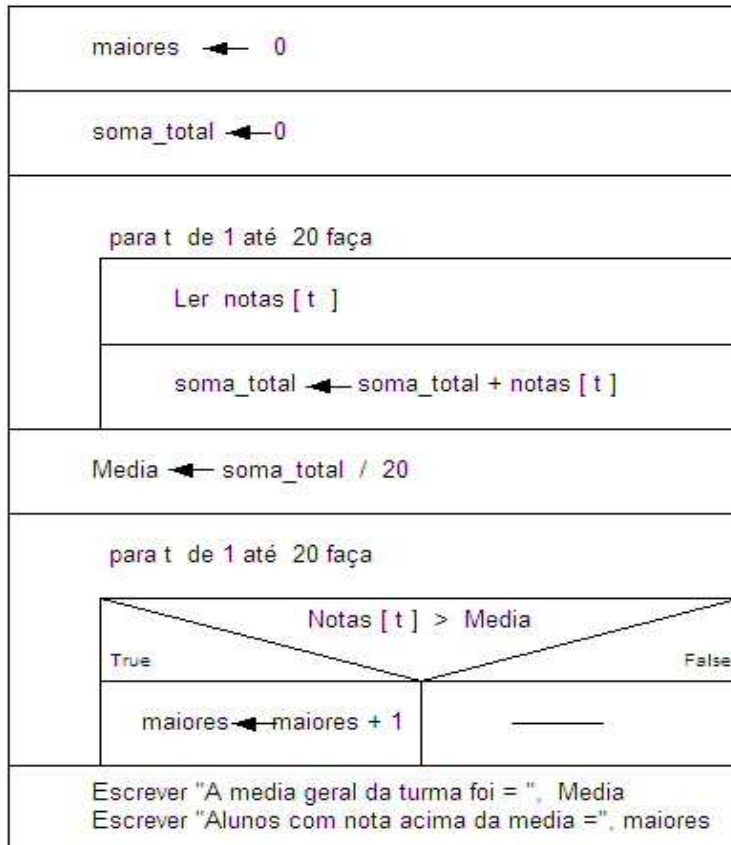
maiores $\leftarrow$ 0

soma_total $\leftarrow$ 0

para t de 1 até 20 faça

Ler notas [ t ]

soma_total $\leftarrow$ soma_total + notas [ t ]

Media $\leftarrow$ soma_total / 20

para t de 1 até 20 faça

Notas [ t ] > Media

True

False

maiores $\leftarrow$ maiores + 1

Escrever "A media geral da turma foi = ", Media
Escrever "Alunos com nota acima da media =", maiores